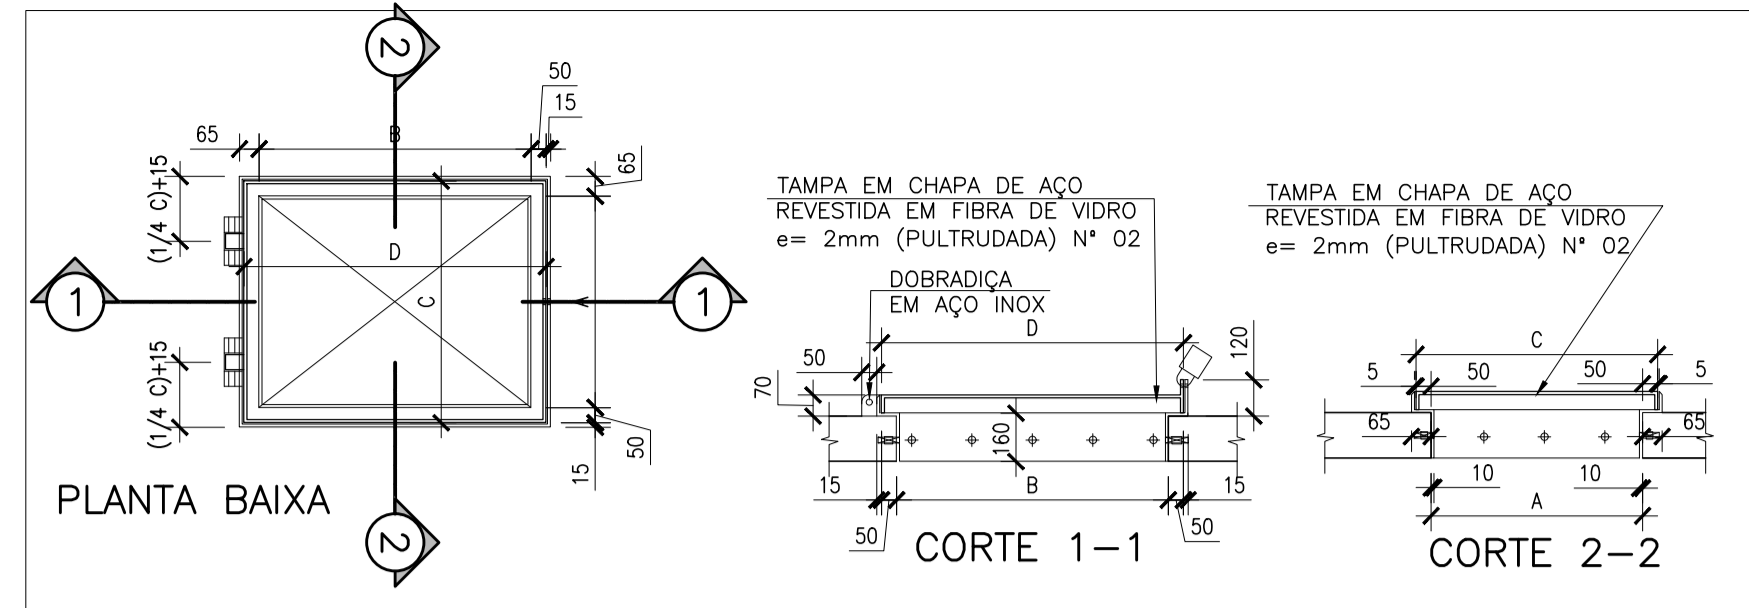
2

50

15

65

B

65

(1/4 C)+15

D

1

C

1

(1/4 C)+15

50

15

2

PLANTA BAIXA

TAMPA EM CHAPA DE AÇO
REVESTIDA EM FIBRA DE VIDRO
e= 2mm (PULTRUDADA) Nº 02

DOBRADIÇA
EM AÇO INOX

D

120

50

70

160

15

B

15

50

50

CORTE 1–1

TAMPA EM CHAPA DE AÇO
REVESTIDA EM FIBRA DE VIDRO
e= 2mm (PULTRUDADA) Nº 02

C

5

50

50

5

65

65

10

10

A

CORTE 2–2